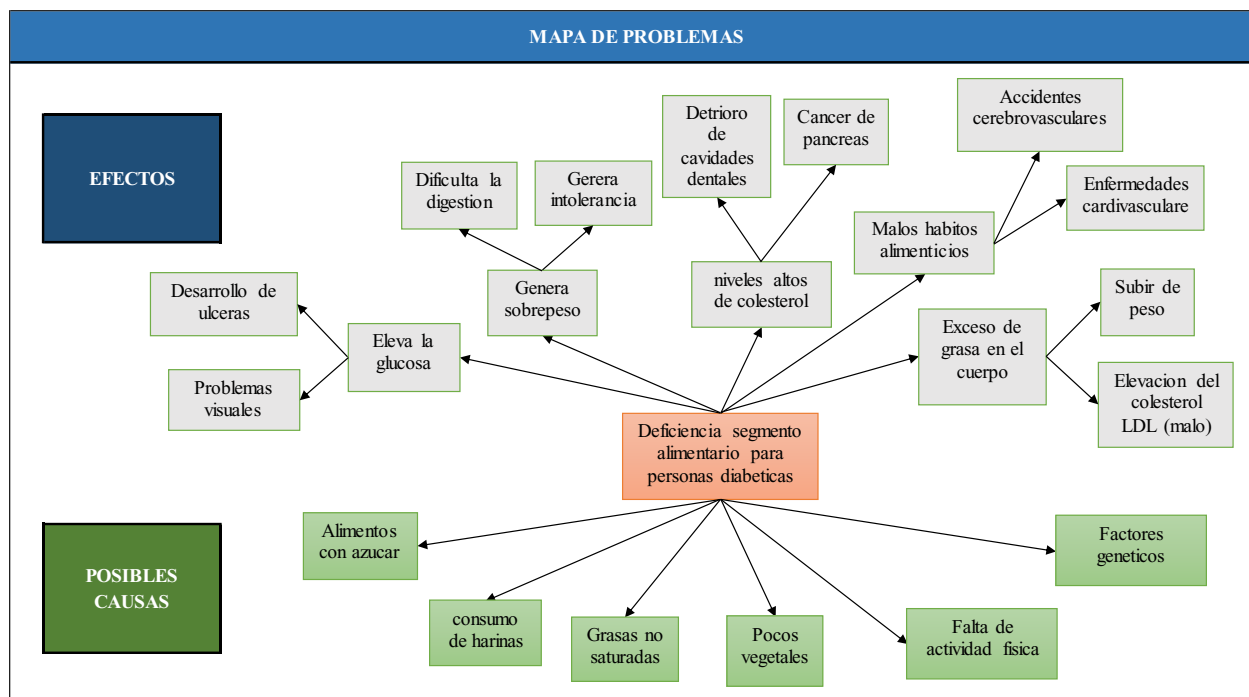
MAPA DE PROBLEMAS

EFECTOS

Dificulta la digestion

Gerera intolerancia

Detrioro de cavidades dentales

Cancer de pancreas

Accidentes cerebrovasculares

Enfermedades cardivasculare

Malos habitos alimenticios

Desarrollo de ulceras

Genera sobrepeso

niveles altos de colesterol

Subir de peso

Eleva la glucosa

Exceso de grasa en el cuerpo

Problemas visuales

Elevacion del colesterol LDL (malo)

Deficiencia segmento alimentario para personas diabeticas

POSIBLES CAUSAS

Alimentos con azucar

Factores geneticos

consumo de harinas

Grasas no saturadas

Pocos vegetales

Falta de actividad fisica